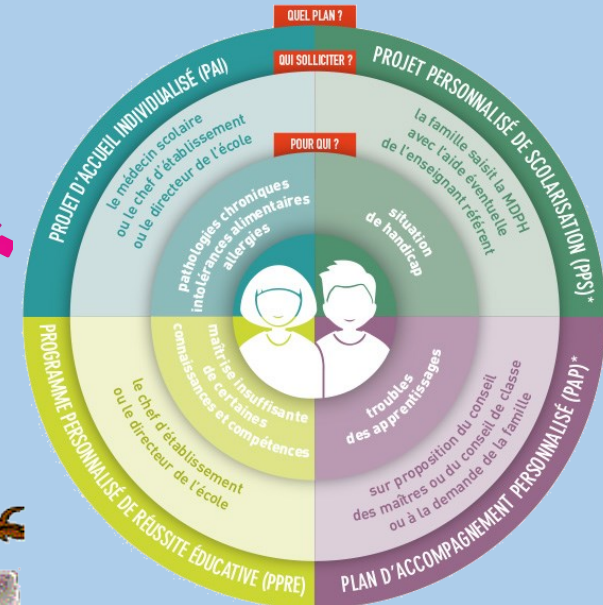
QUEL PLAN ?

QUI SOLLICITER ?

POUR QUI ?

PROJET D'ACCUEIL INDIVIDUALISÉ (PAI)

le médecin scolaire ou le chef d'établissement ou le directeur de l'école

pathologies chroniques intolérances alimentaires allergies

PROJET PERSONNALISÉ DE SCOLARISATION (PPS)*

la famille saisit la MDPH avec l'aide éventuelle de l'enseignant référent

situation de handicap

PROGRAMME PERSONNALISÉ DE RÉUSSITE ÉDUCATIVE (PPRE)

le chef d'établissement ou le directeur de l'école

maîtrise insuffisante de certaines connaissances et compétences

PLAN D'ACCOMPAGNEMENT PERSONNALISÉ (PAP)*

sur proposition du conseil des maîtres ou du conseil de classe ou à la demande de la famille

troubles des apprentissages